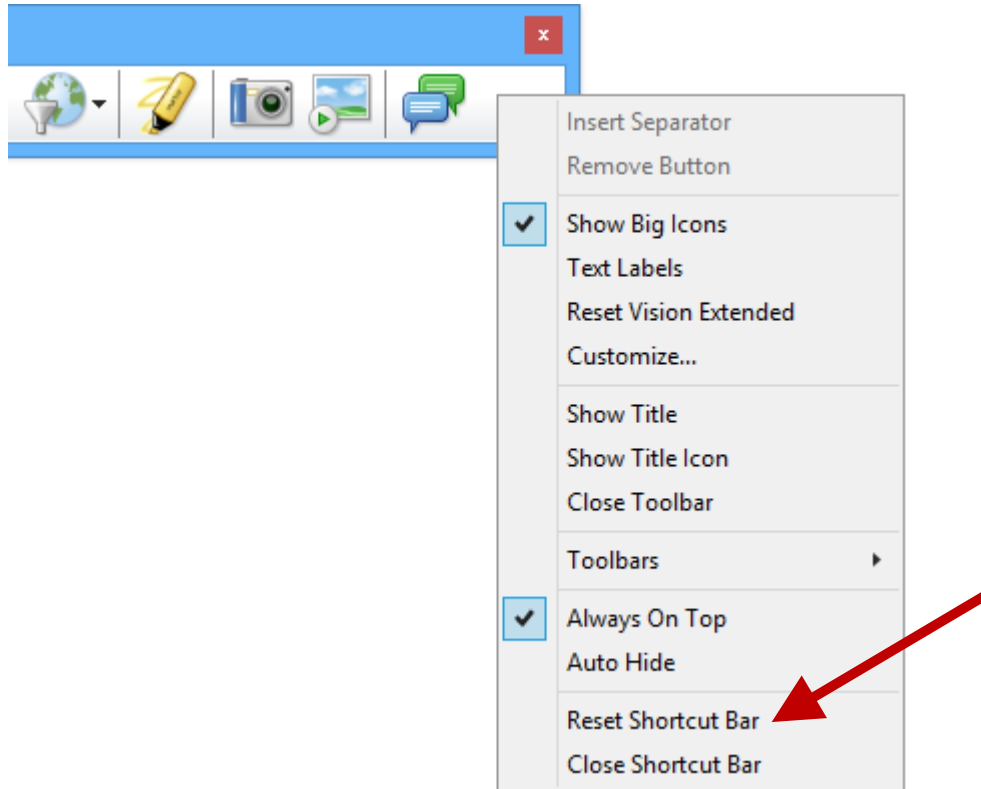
x

Insert Separator
Remove Button

Show Big Icons
Text Labels
Reset Vision Extended
Customize...

Show Title
Show Title Icon
Close Toolbar

Toolbars

Always On Top
Auto Hide

Reset Shortcut Bar
Close Shortcut Bar